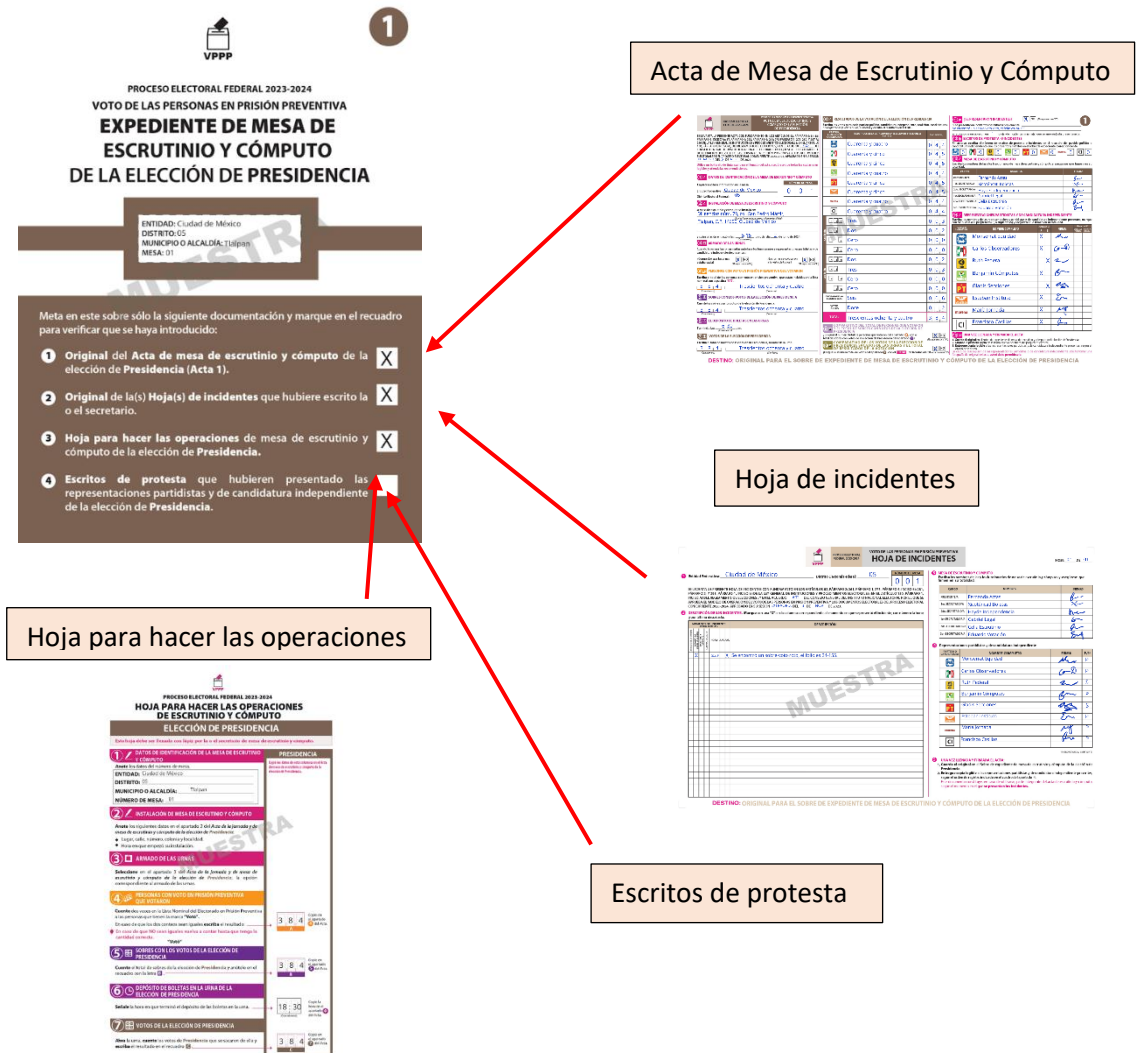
VPPP

1

PROCESO ELECTORAL FEDERAL 2023-2024
VOTO DE LAS PERSONAS EN PRISIÓN PREVENTIVA
EXPEDIENTE DE MESA DE ESCRUTINIO Y CÓMPUTO
DE LA ELECCIÓN DE PRESIDENCIA

ENTIDAD: Ciudad de México
DISTRITO: 05
MUNICIPIO O ALCALDÍA: Tlalpan
MESA: 01

MUESTRA

Meta en este sobre sólo la siguiente documentación y marque en el recuadro para verificar que se haya introducido:

1 Original del Acta de mesa de escrutinio y cómputo de la elección de Presidencia (Acta 1). X

2 Original de la(s) Hoja(s) de incidentes que hubiere escrito la o el secretario. X

3 Hoja para hacer las operaciones de mesa de escrutinio y cómputo de la elección de Presidencia. X

4 Escritos de protesta que hubieren presentado las representaciones partidistas y de candidatura independiente de la elección de Presidencia.

Acta de Mesa de Escrutinio y Cómputo

DESTINO: ORIGINAL PARA EL SOBRE DE EXPEDIENTE DE MESA DE ESCRUTINIO Y CÓMPUTO DE LA ELECCIÓN DE PRESIDENCIA

Hoja de incidentes

HOJA DE INCIDENTES

Ciudad de México

MUESTRA

DESTINO: ORIGINAL PARA EL SOBRE DE EXPEDIENTE DE MESA DE ESCRUTINIO Y CÓMPUTO DE LA ELECCIÓN DE PRESIDENCIA

Hoja para hacer las operaciones

PROCESO ELECTORAL FEDERAL 2023-2024
HOJA PARA HACER LAS OPERACIONES DE ESCRUTINIO Y CÓMPUTO
ELECCIÓN DE PRESIDENCIA

1 DATOS DE IDENTIFICACIÓN DE LA MESA DE ESCRUTINIO Y CÓMPUTO
PRESIDENCIA
ENTIDAD: Ciudad de México
DISTRITO: 05
MUNICIPIO O ALCALDÍA: Tlalpan
NÚMERO DE MESA: 01

2 INSTALACIÓN DE MESA DE ESCRUTINIO Y CÓMPUTO

3 ARMADO DE LAS URNAS

4 PERSONAS CON VOTO EN PRISIÓN PREVENTIVA QUE VOTARON
3 8 4

5 SOBRES CON LOS VOTOS DE LA ELECCIÓN DE PRESIDENCIA
3 8 4

6 DEPÓSITO DE BOLETAS EN LA URNA DE LA ELECCIÓN DE PRESIDENCIA
18 30

7 VOTOS DE LA ELECCIÓN DE PRESIDENCIA
3 8 4

MUESTRA

Escritos de protesta